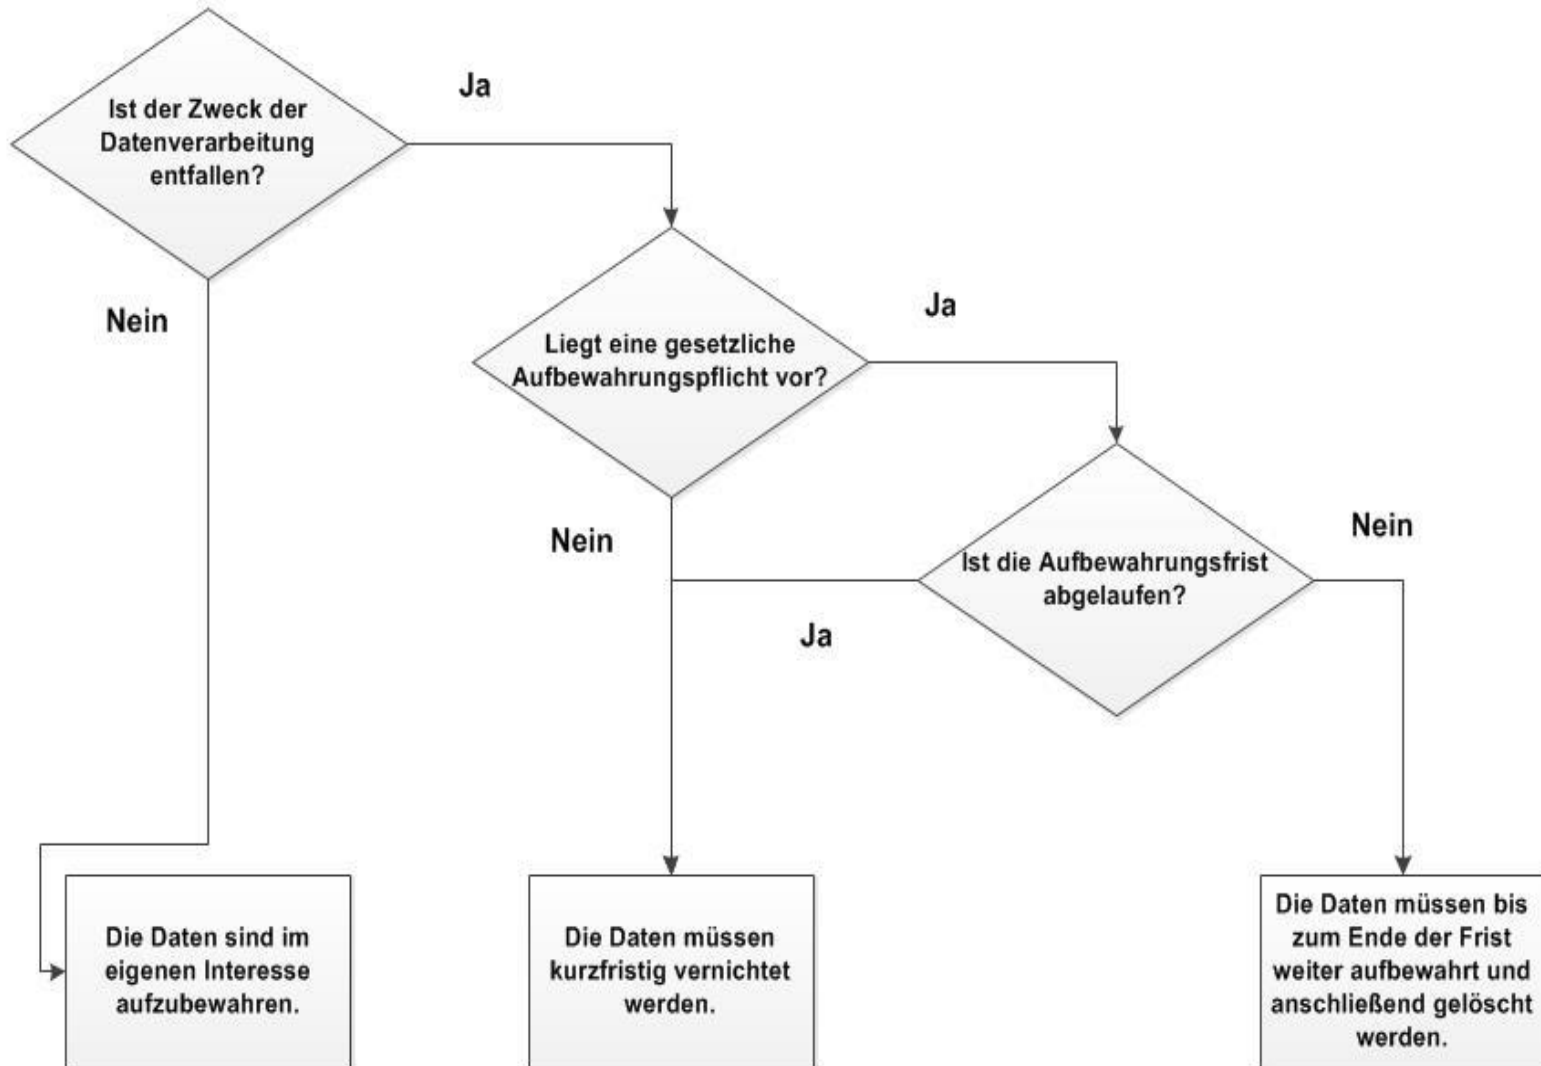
Ist der Zweck der Datenverarbeitung entfallen?

Ja

Nein

Liegt eine gesetzliche Aufbewahrungspflicht vor?

Ja

Nein

Ist die Aufbewahrungsfrist abgelaufen?

Nein

Ja

Die Daten sind im eigenen Interesse aufzubewahren.

Die Daten müssen kurzfristig vernichtet werden.

Die Daten müssen bis zum Ende der Frist weiter aufbewahrt und anschließend gelöscht werden.